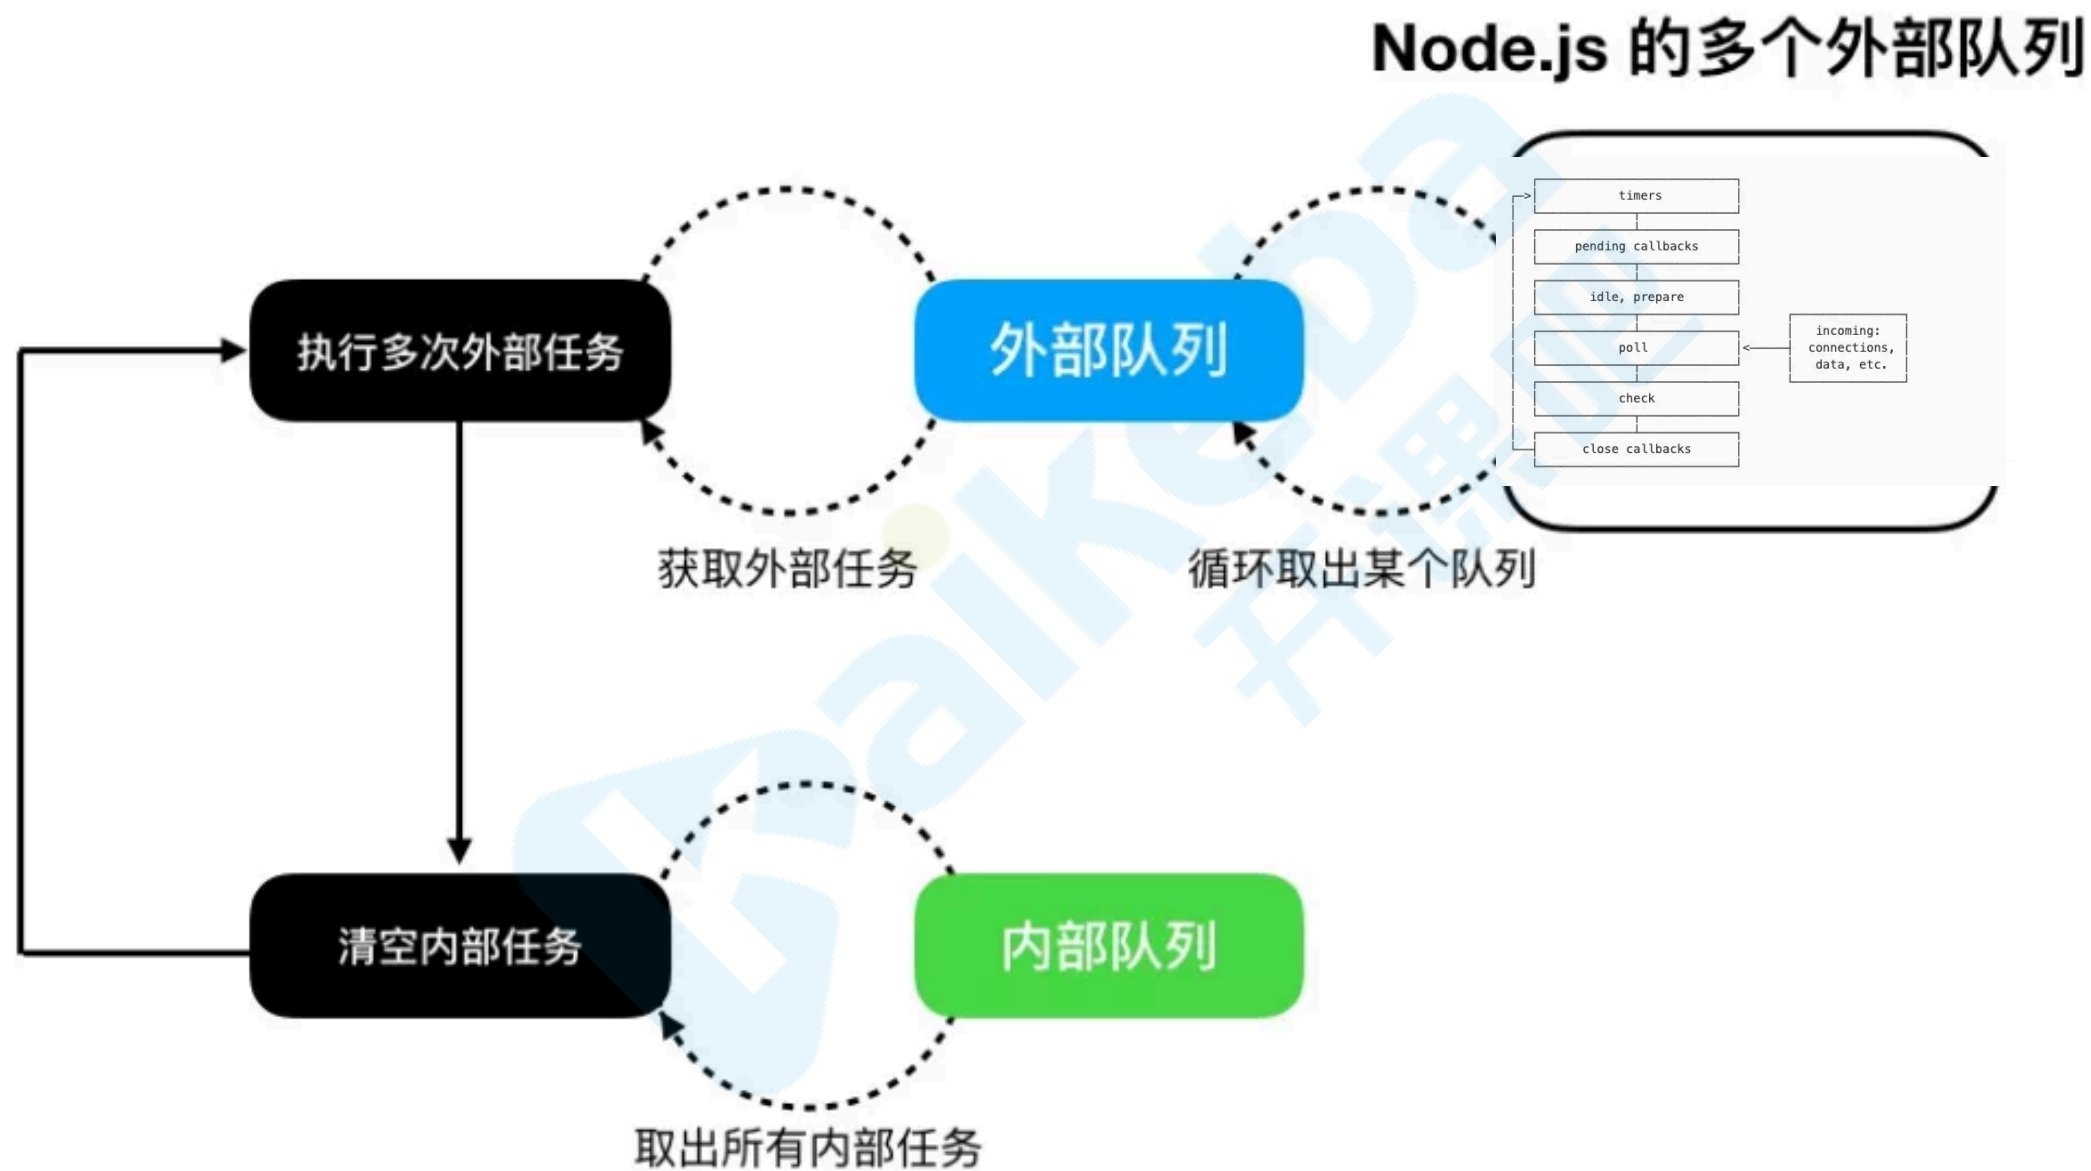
Node.js 的多个外部队列

执行多次外部任务

外部队列

获取外部任务

循环取出某个队列

timers

pending callbacks

idle, prepare

poll

incoming: connections, data, etc.

check

close callbacks

清空内部任务

内部队列

取出所有内部任务

kaikeba 开课吧